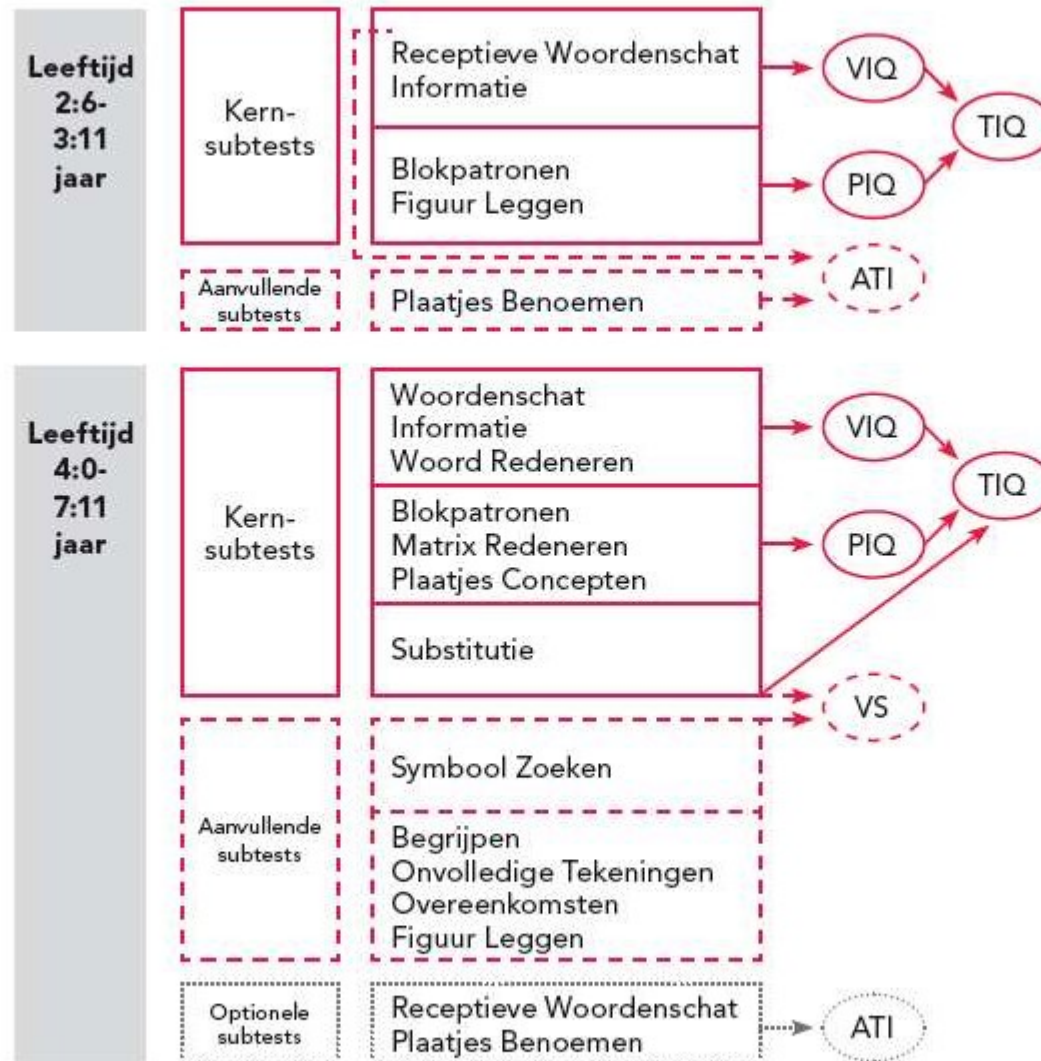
Leeftijd 2:6-3:11 jaar

Kern-subtests

Receptieve Woordenschat
Informatie

Blokpatronen
Figuur Leggen

VIQ

PIQ

TIQ

ATI

Aanvullende subtests

Plaatjes Benoemen

Leeftijd 4:0-7:11 jaar

Kern-subtests

Woordenschat
Informatie
Woord Redeneren

Blokpatronen
Matrix Redeneren
Plaatjes Concepten

Substitutie

VIQ

PIQ

TIQ

VS

Aanvullende subtests

Symbool Zoeken

Begrijpen
Onvolledige Tekeningen
Overeenkomsten
Figuur Leggen

Optionele subtests

Receptieve Woordenschat
Plaatjes Benoemen

ATI